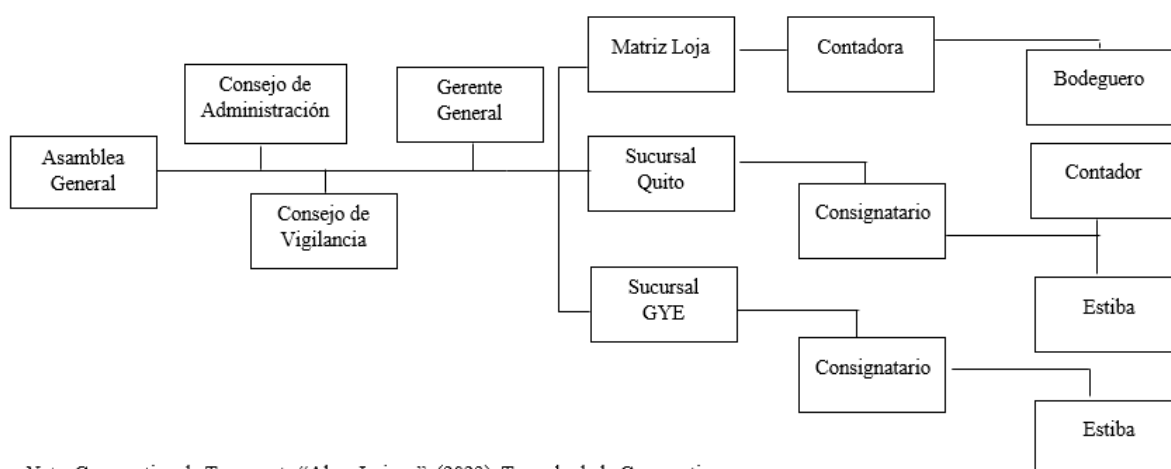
Asamblea General

Consejo de Administración

Consejo de Vigilancia

Gerente General

Matriz Loja

Contadora

Bodeguero

Sucursal Quito

Consignatario

Contador

Estiba

Sucursal GYE

Consignatario

Estiba

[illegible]